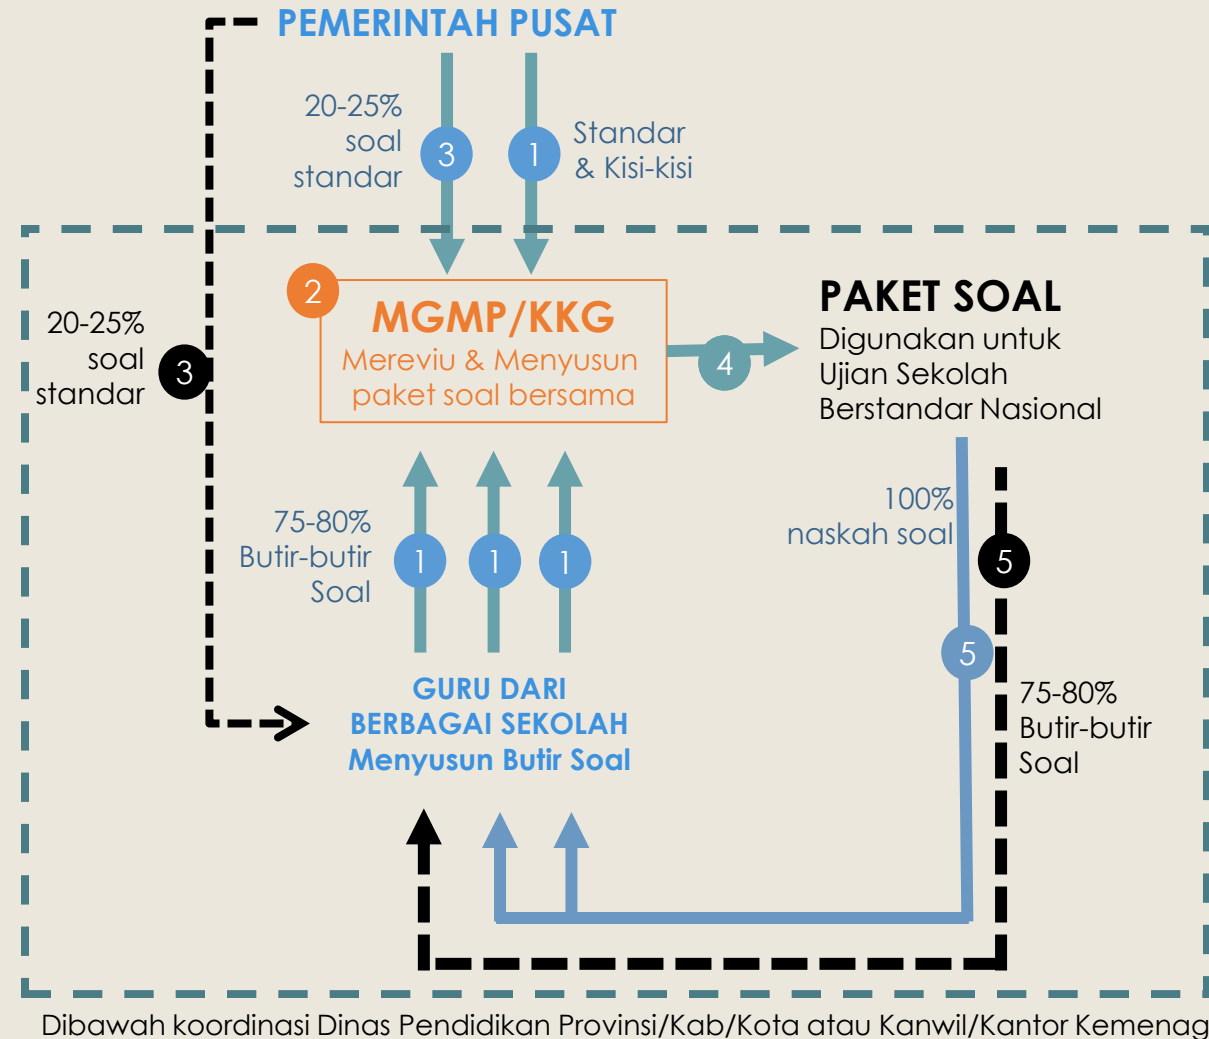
PEMERINTAH PUSAT

20-25% soal standar

3

1

Standar & Kisi-kisi

2

MGMP/KKG

Mereviu & Menyusun paket soal bersama

4

PAKET SOAL

Digunakan untuk Ujian Sekolah Berstandar Nasional

20-25% soal standar

3

75-80% Butir-butir Soal

1

1

1

100% naskah soal

5

5

GURU DARI BERBAGAI SEKOLAH Menyusun Butir Soal

75-80% Butir-butir Soal

Dibawah koordinasi Dinas Pendidikan Provinsi/Kab/Kota atau Kanwil/Kantor Kemenag